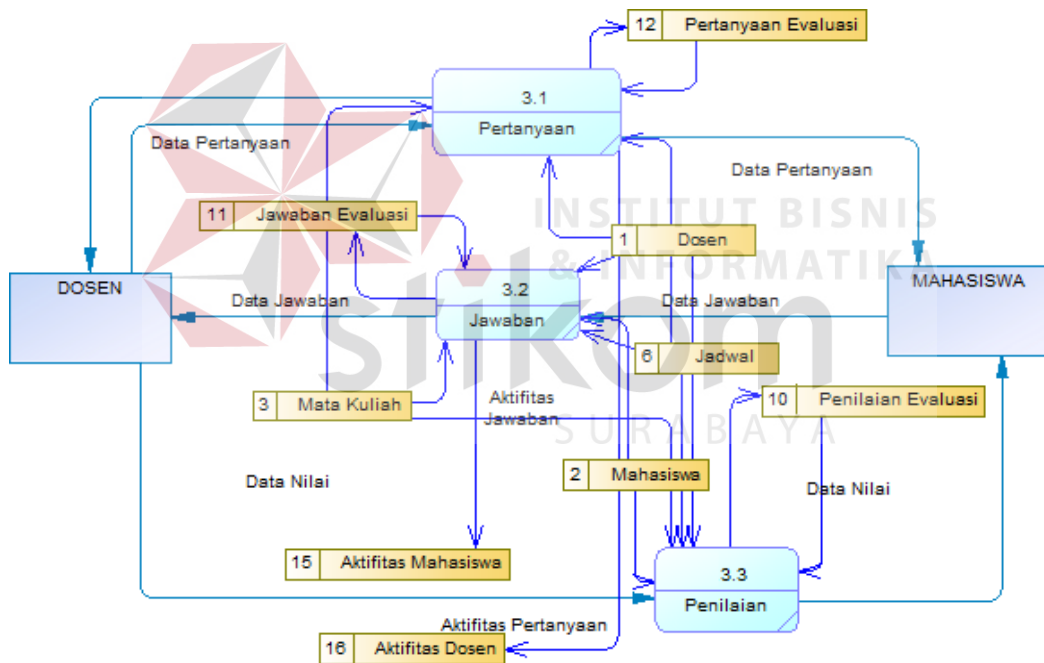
12 Pertanyaan Evaluasi

3.1
Pertanyaan

Data Pertanyaan

Data Pertanyaan

11 Jawaban Evaluasi

INSTITUT BISNIS & INFORMATIKA

1 Dosen

DOSEN

3.2
Jawaban

MAHASISWA

Data Jawaban

Data Jawaban

stikom

6 Jadwal

3 Mata Kuliah

Aktifitas Jawaban

10 Penilaian Evaluasi

SURABAYA

Data Nilai

2 Mahasiswa

Data Nilai

15 Aktifitas Mahasiswa

3.3
Penilaian

Aktifitas Pertanyaan

16 Aktifitas Dosen